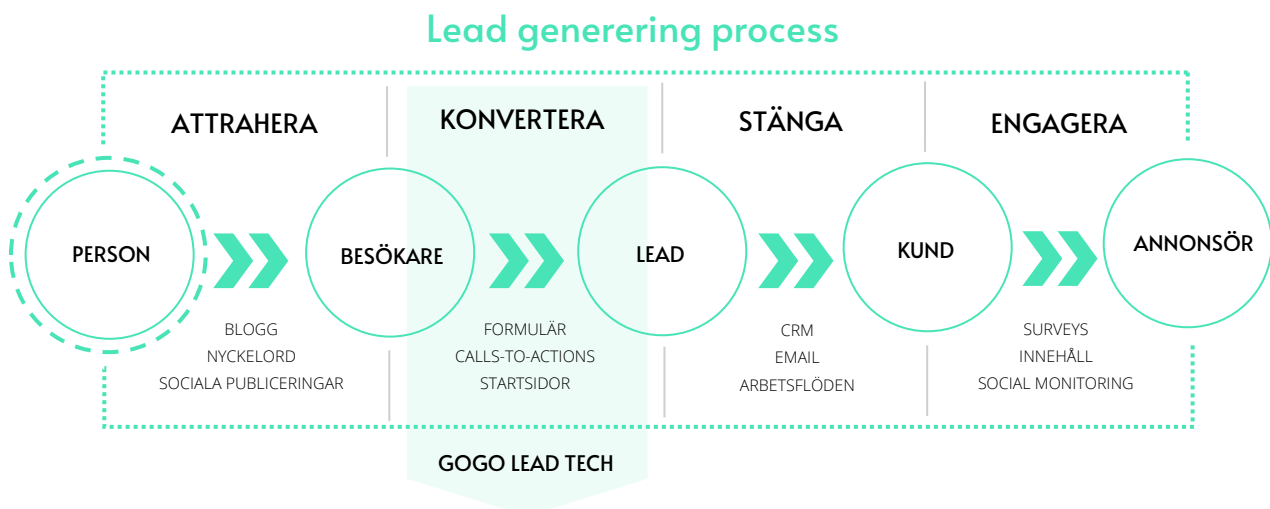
Lead generering process

ATTRAHERA

KONVERTERA

STÄNGA

ENGAGERA

PERSON

BESÖKARE

LEAD

KUND

ANNONSÖR

BLOGG
NYCKELORD
SOCIALA PUBLICERINGAR

FORMULÄR
CALLS-TO-ACTIONS
STARTSIDOR

CRM
EMAIL
ARBETSFLÖDEN

SURVEYS
INNEHÅLL
SOCIAL MONITORING

GOGO LEAD TECH